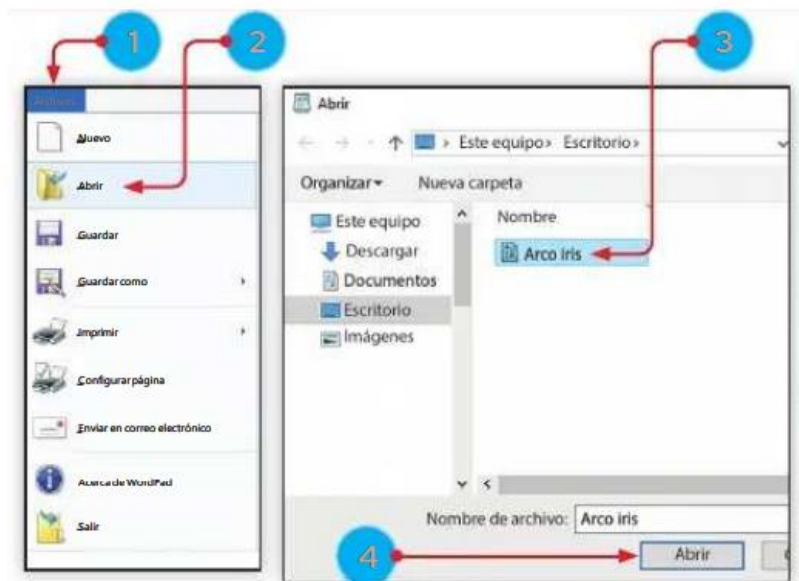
1
2
3
Archivo
Nuevo
Abrir
Guardar
Guardar como
Imprimir
Configurar página
Enviar en correo electrónico
Acerca de WordPad
Salir

Abrir
Este equipo › Escritorio ›
Organizar ▾ Nueva carpeta
Este equipo
Descargar
Documentos
Escritorio
Imágenes
Nombre
Arco iris
Nombre de archivo: Arco iris
4
Abrir